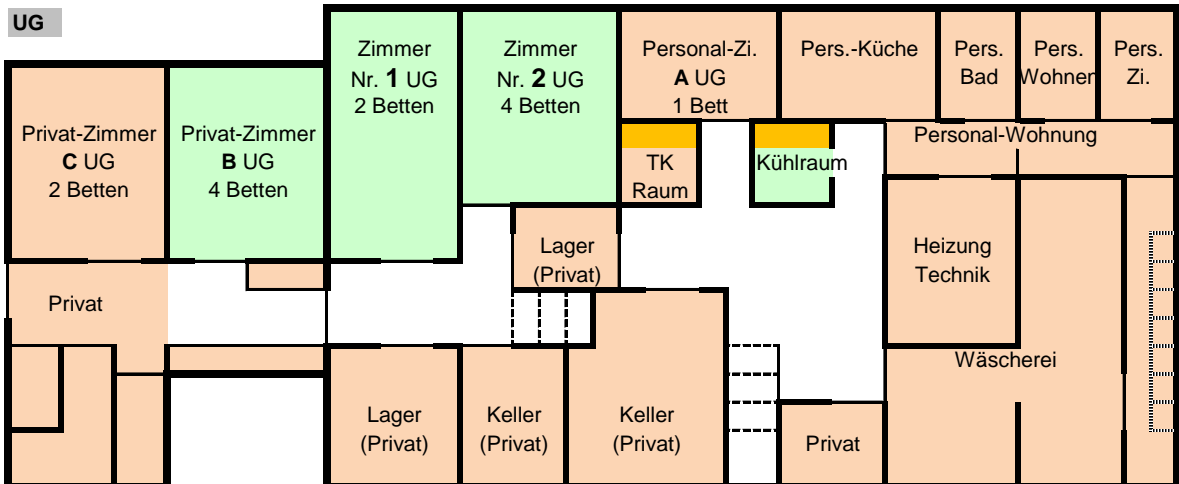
UG

Privat-Zimmer
C UG
2 Betten

Privat-Zimmer
B UG
4 Betten

Zimmer
Nr. 1 UG
2 Betten

Zimmer
Nr. 2 UG
4 Betten

Personal-Zi.
A UG
1 Bett

Pers.-Küche

Pers.
Bad

Pers.
Wohnen

Pers.
Zi.

TK
Raum

Kühlraum

Personal-Wohnung

Lager
(Privat)

Heizung
Technik

Privat

Wäscherei

Lager
(Privat)

Keller
(Privat)

Keller
(Privat)

Privat